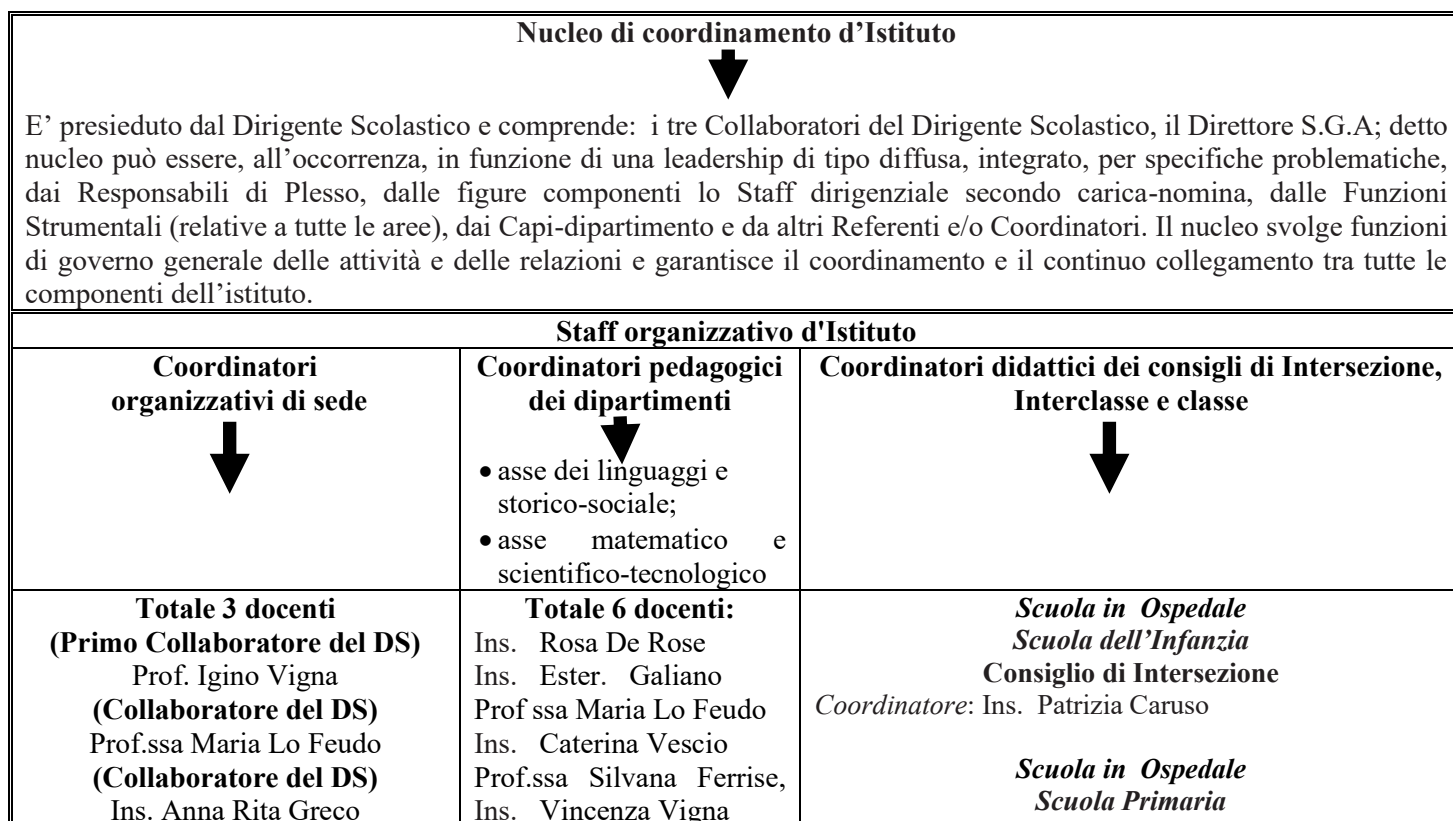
Nucleo di coordinamento d'Istituto

E' presieduto dal Dirigente Scolastico e comprende: i tre Collaboratori del Dirigente Scolastico, il Direttore S.G.A; detto nucleo può essere, all'occorrenza, in funzione di una leadership di tipo diffusa, integrato, per specifiche problematiche, dai Responsabili di Plesso, dalle figure componenti lo Staff dirigenziale secondo carica-nomina, dalle Funzioni Strumentali (relative a tutte le aree), dai Capi-dipartimento e da altri Referenti e/o Coordinatori. Il nucleo svolge funzioni di governo generale delle attività e delle relazioni e garantisce il coordinamento e il continuo collegamento tra tutte le componenti dell'istituto.

Staff organizzativo d'Istituto

| Coordinatori organizzativi di sede | Coordinatori pedagogici dei dipartimenti | Coordinatori didattici dei consigli di Intersezione, Interclasse e classe |
|---|---|---|
| | • asse dei linguaggi e storico-sociale; • asse matematico e scientifico-tecnologico | |
| Totale 3 docenti (Primo Collaboratore del DS) Prof. Igino Vigna (Collaboratore del DS) Prof.ssa Maria Lo Feudo (Collaboratore del DS) Ins. Anna Rita Greco | Totale 6 docenti: Ins. Rosa De Rose Ins. Ester. Galiano Prof ssa Maria Lo Feudo Ins. Caterina Vescio Prof.ssa Silvana Ferrise, Ins. Vincenza Vigna | Scuola in Ospedale Scuola dell'Infanzia Consiglio di Intersezione Coordinatore: Ins. Patrizia Caruso Scuola in Ospedale Scuola Primaria |